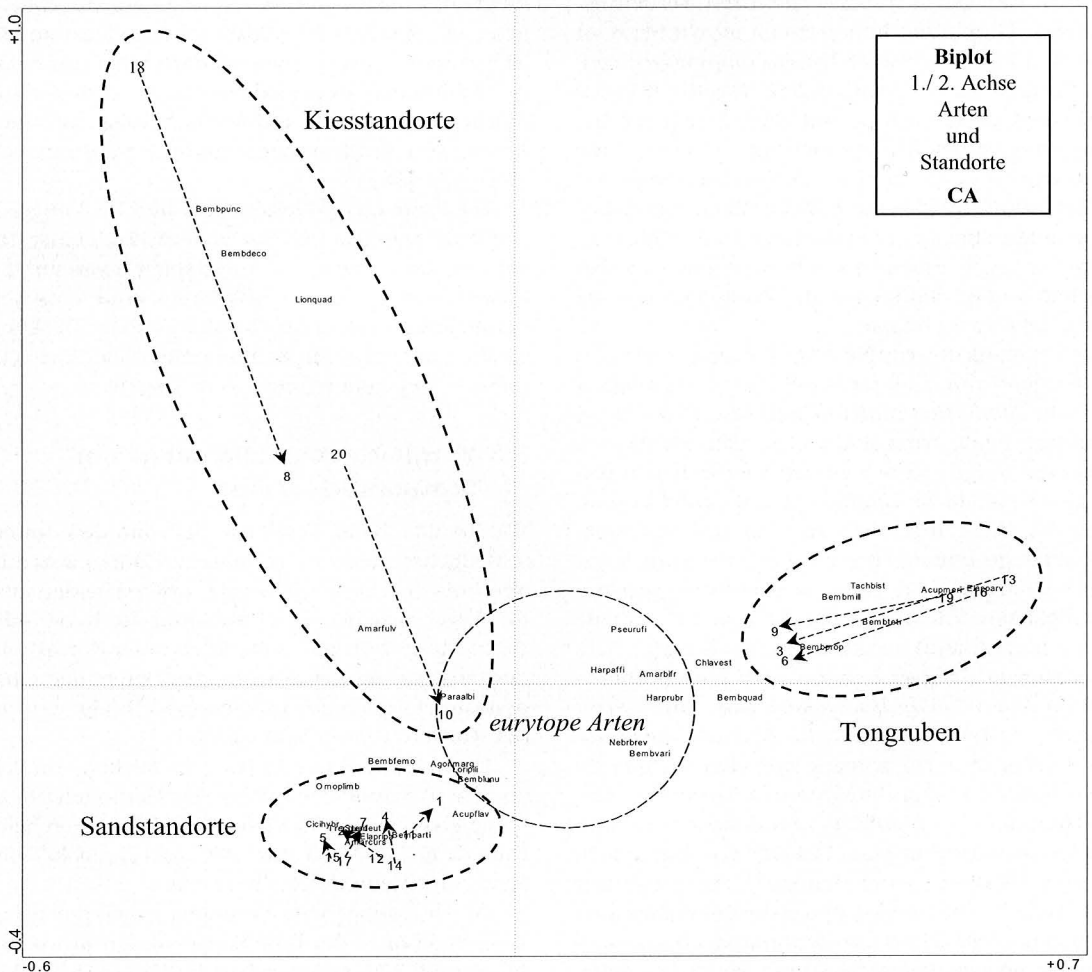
Biplot
1./ 2. Achse
Arten
und
Standorte
CA

+1.0

18

Kiesstandorte

Bembpunc

Bembdeco

Lionquad

20

8

Amarfulv

Paraalbi

10

Pseurufi

Harpaffi

Amarbifr

Chlavest

Harprubr

Bembquad

eurytope Arten

Nebrbrev

Bembvari

Tachbist

Bembmill

Acupmeri

Elapparv

13

19

16

Bembtetr

9

3

6

Bembprop

Tongruben

Bembfemo

Agonmarg

Tortpili

Bemblunu

Omoplimb

Sandstandorte

7

4

1

Acupflav

Cicihybr

5

Bembdeut

Elaprip

Bembarti

Amarcurs

15

17

12

14

-0.4

-0.6

+0.7